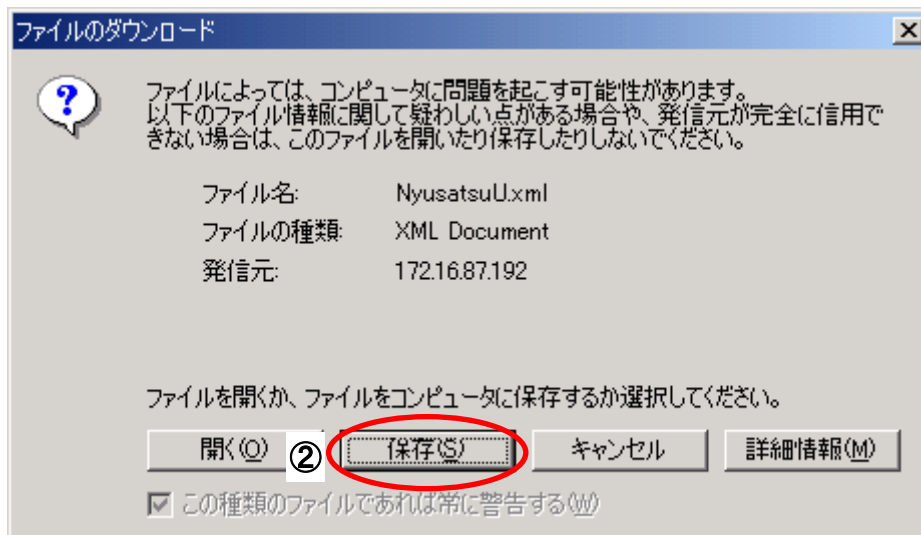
ファイルのダウンロード

ファイルによっては、コンピュータに問題を起こす可能性があります。以下のファイル情報に関して疑わしい点がある場合や、発信元が完全に信用できない場合は、このファイルを開いたり保存したりしないでください。

ファイル名: NyusatsuU.xml
ファイルの種類: XML Document
発信元: 172.16.87.192

ファイルを開くか、ファイルをコンピュータに保存するか選択してください。

開く(O) ② 保存(S) キャンセル 詳細情報(M)

この種類のファイルであれば常に警告する(W)